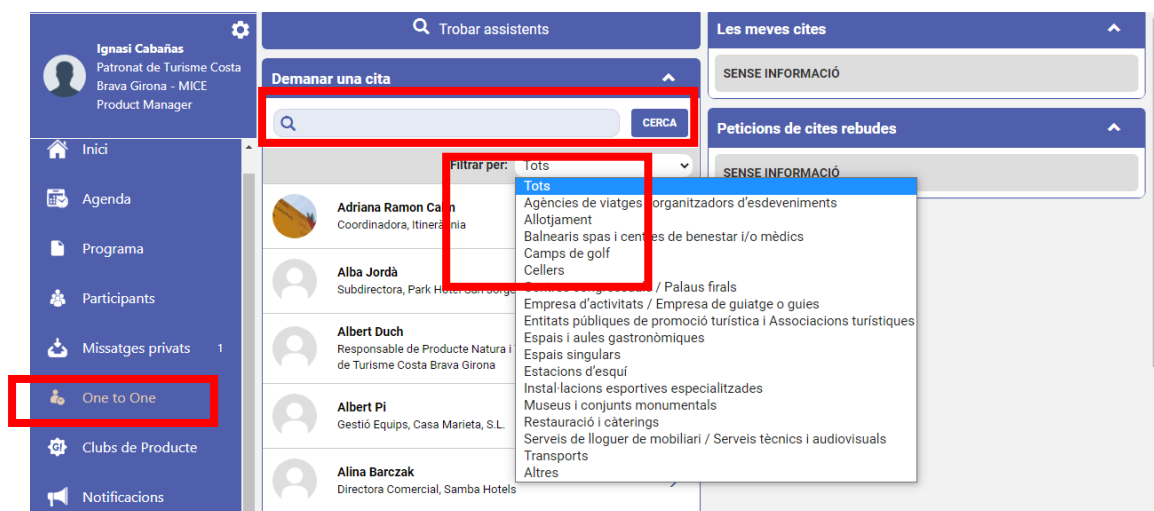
Ignasi Cabañas
Patronat de Turisme Costa Brava Girona - MICE
Product Manager

Inici
Agenda
Programa
Participants
Missatges privats 1
One to One
Clubs de Producte
Notificacions

Trobar assistents

Demanar una cita

CERCA

Filtrar per: Tots

Adriana Ramon Ca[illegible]
Coordinadora, Itiner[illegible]nia

Alba Jordà
Subdirectora, Park Hotel San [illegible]

Albert Duch
Responsable de Producte Natura i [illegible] de Turisme Costa Brava Girona

Albert Pi
Gestió Equips, Casa Marieta, S.L.

Alina Barczak
Directora Comercial, Samba Hotels

Tots
Agències de viatges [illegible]organitzadors d'esdeveniments
Allotjament
Balnearis spas i cen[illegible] de benestar i/o mèdics
Camps de golf
Cellers
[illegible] / Palaus firals
Empresa d'activitats / Empresa de guiatge o guies
Entitats públiques de promoció turística i Associacions turístiques
Espais i aules gastronòmiques
Espais singulars
Estacions d'esquí
Instal·lacions esportives especialitzades
Museus i conjunts monumentals
Restauració i càterings
Serveis de lloguer de mobiliari / Serveis tècnics i audiovisuals
Transports
Altres

Les meves cites
SENSE INFORMACIÓ

Peticions de cites rebudes
SENSE INFORMACIÓ